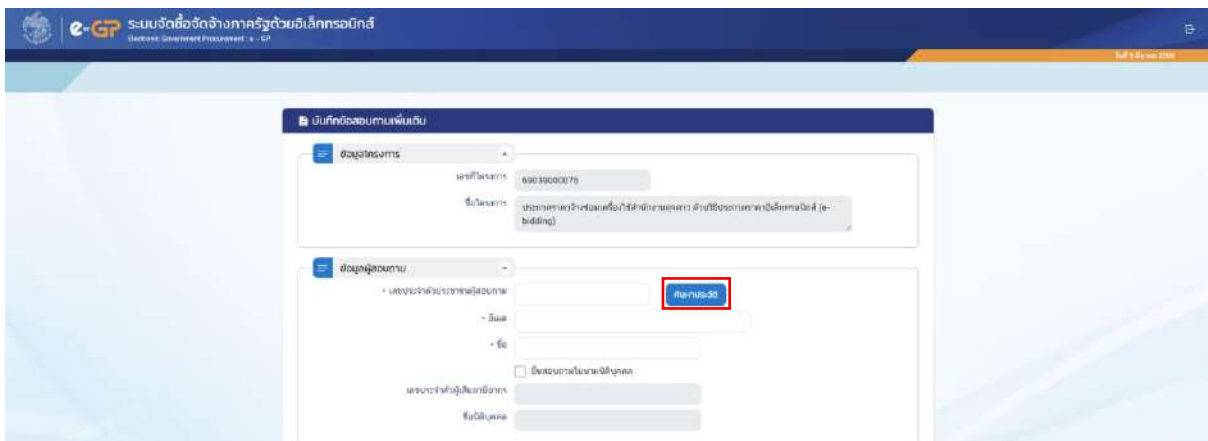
e-GP ระบบจัดซื้อจัดจ้างภาครัฐด้วยอิเล็กทรอนิกส์
Electronic Government Procurement : e - GP

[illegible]

บันทึกข้อสอบถามเพิ่มเติม

ข้อมูลโครงการ

เลขที่โครงการ 69039000075

ชื่อโครงการ ประกวดราคาจ้างซ่อมเครื่องใช้สำนักงานครุภัณฑ์ ด้วยวิธีประกวดราคาอิเล็กทรอนิกส์ (e-bidding)

ข้อมูลผู้สอบถาม

* เลขประจำตัวประชาชนผู้สอบถาม ค้นหาประวัติ

* อีเมล

* ชื่อ

ยื่นสอบถามในนามนิติบุคคล

เลขประจำตัวผู้เสียภาษีอากร

ชื่อนิติบุคคล